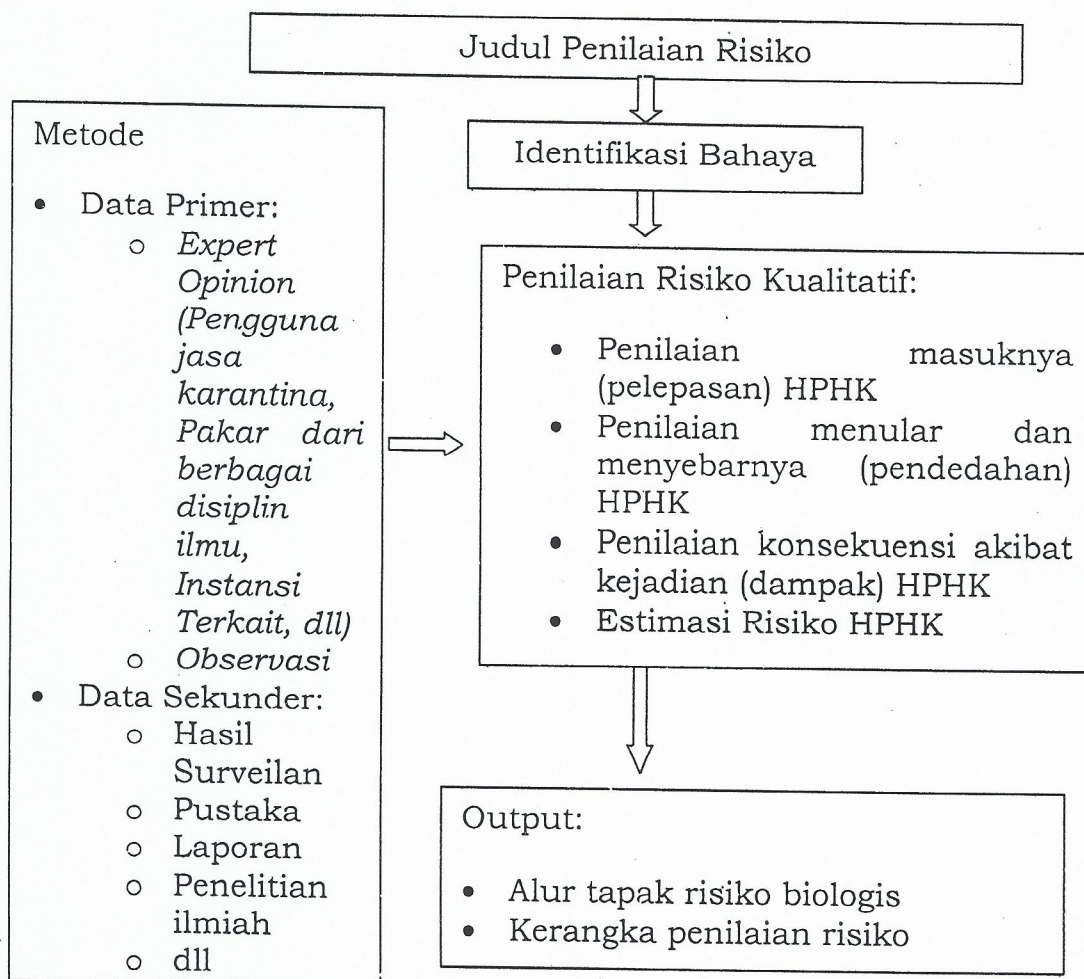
Judul Penilaian Risiko

Metode

- Data Primer:
  - Expert Opinion (Pengguna jasa karantina, Pakar dari berbagai disiplin ilmu, Instansi Terkait, dll)
  - Observasi
- Data Sekunder:
  - Hasil Surveilan
  - Pustaka
  - Laporan
  - Penelitian ilmiah
  - dll

Identifikasi Bahaya

Penilaian Risiko Kualitatif:

- Penilaian masuknya (pelepasan) HPHK
- Penilaian menular dan menyebarnya (pendedahan) HPHK
- Penilaian konsekuensi akibat kejadian (dampak) HPHK
- Estimasi Risiko HPHK

Output:

- Alur tapak risiko biologis
- Kerangka penilaian risiko